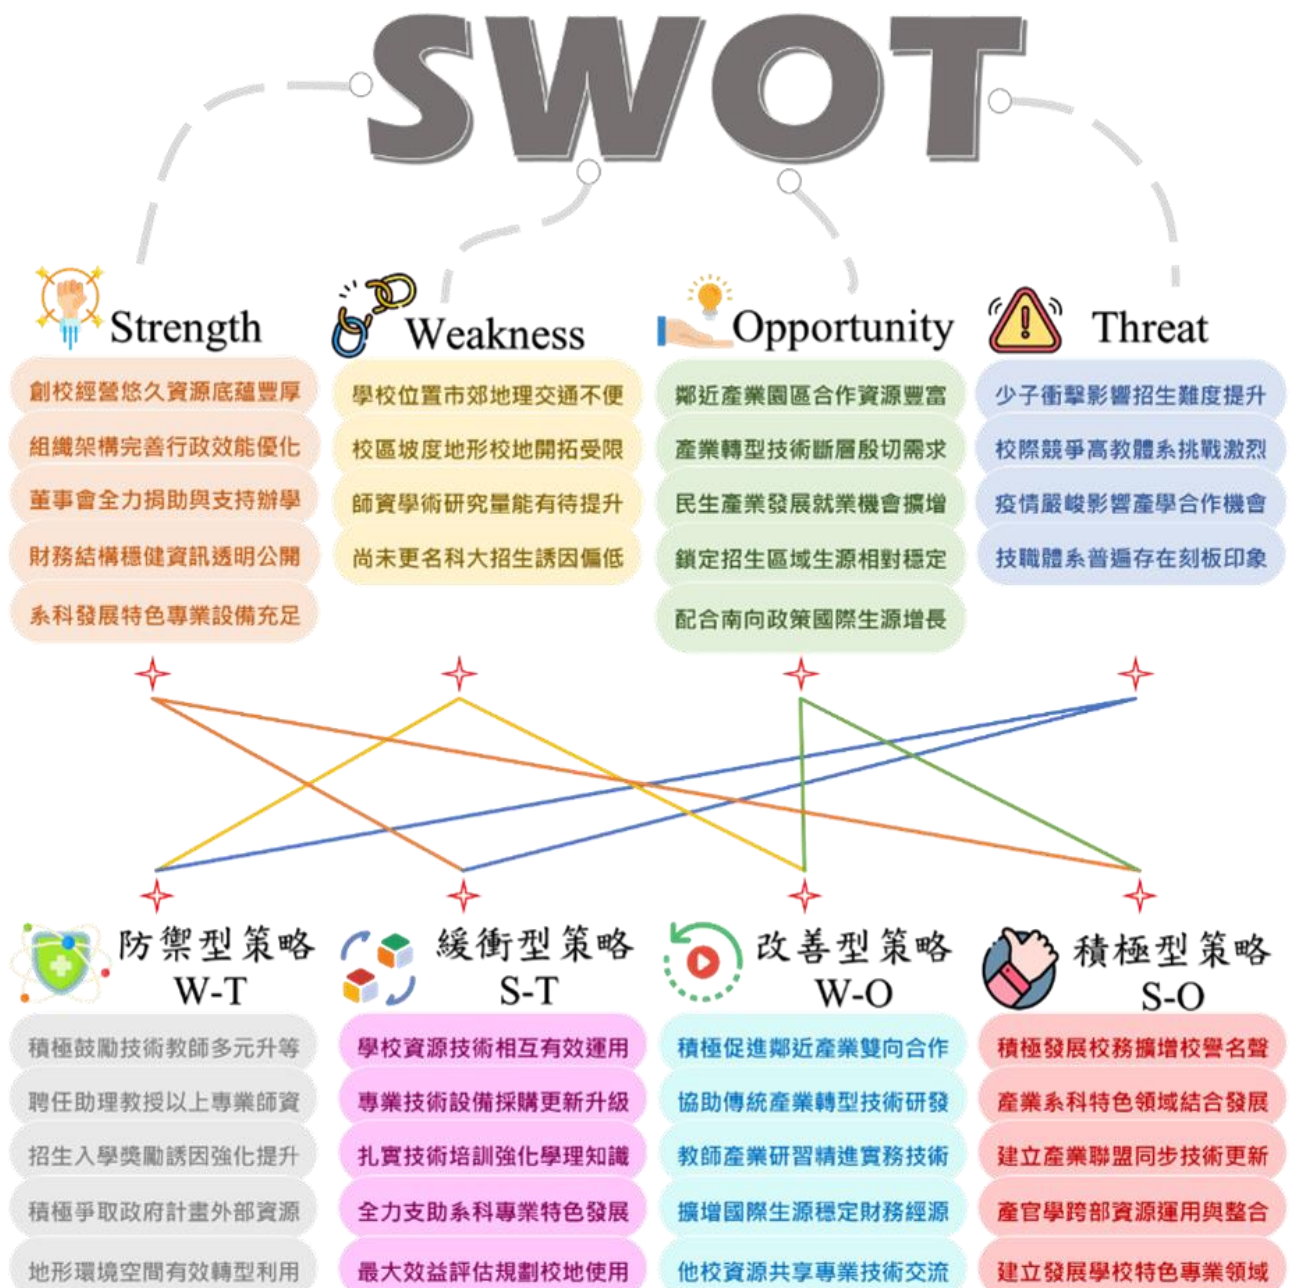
SWOT

Strength

創校經營悠久資源底蘊豐厚

組織架構完善行政效能優化

董事會全力捐助與支持辦學

財務結構穩健資訊透明公開

系科發展特色專業設備充足

Weakness

學校位置市郊地理交通不便

校區坡度地形校地開拓受限

師資學術研究量能有待提升

尚未更名科大招生誘因偏低

Opportunity

鄰近產業園區合作資源豐富

產業轉型技術斷層殷切需求

民生產業發展就業機會擴增

鎖定招生區域生源相對穩定

配合南向政策國際生源增長

Threat

少子衝擊影響招生難度提升

校際競爭高教體系挑戰激烈

疫情嚴峻影響產學合作機會

技職體系普遍存在刻板印象

防禦型策略 W-T

積極鼓勵技術教師多元升等

聘任助理教授以上專業師資

招生入學獎勵誘因強化提升

積極爭取政府計畫外部資源

地形環境空間有效轉型利用

緩衝型策略 S-T

學校資源技術相互有效運用

專業技術設備採購更新升級

扎實技術培訓強化學理知識

全力支助系科專業特色發展

最大效益評估規劃校地使用

改善型策略 W-O

積極促進鄰近產業雙向合作

協助傳統產業轉型技術研發

教師產業研習精進實務技術

擴增國際生源穩定財務經源

他校資源共享專業技術交流

積極型策略 S-O

積極發展校務擴增校譽名聲

產業系科特色領域結合發展

建立產業聯盟同步技術更新

產官學跨部資源運用與整合

建立發展學校特色專業領域